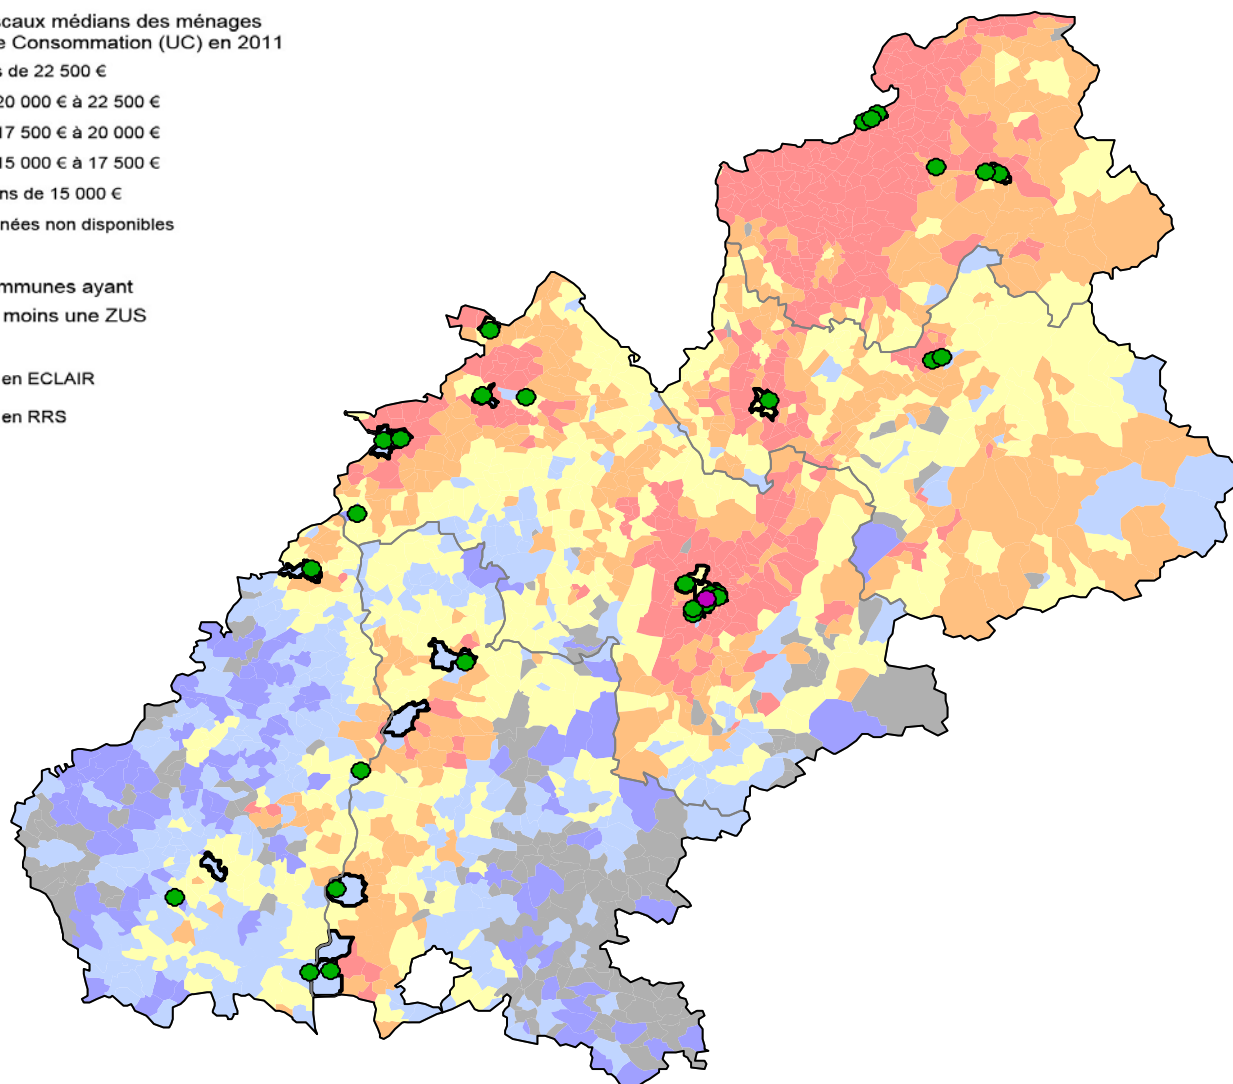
scaux médians des ménages
e Consommation (UC) en 2011
s de 22 500 €
20 000 € à 22 500 €
17 500 € à 20 000 €
15 000 € à 17 500 €
ns de 15 000 €
nées non disponibles

mmunes ayant
moins une ZUS

en ECLAIR

en RRS